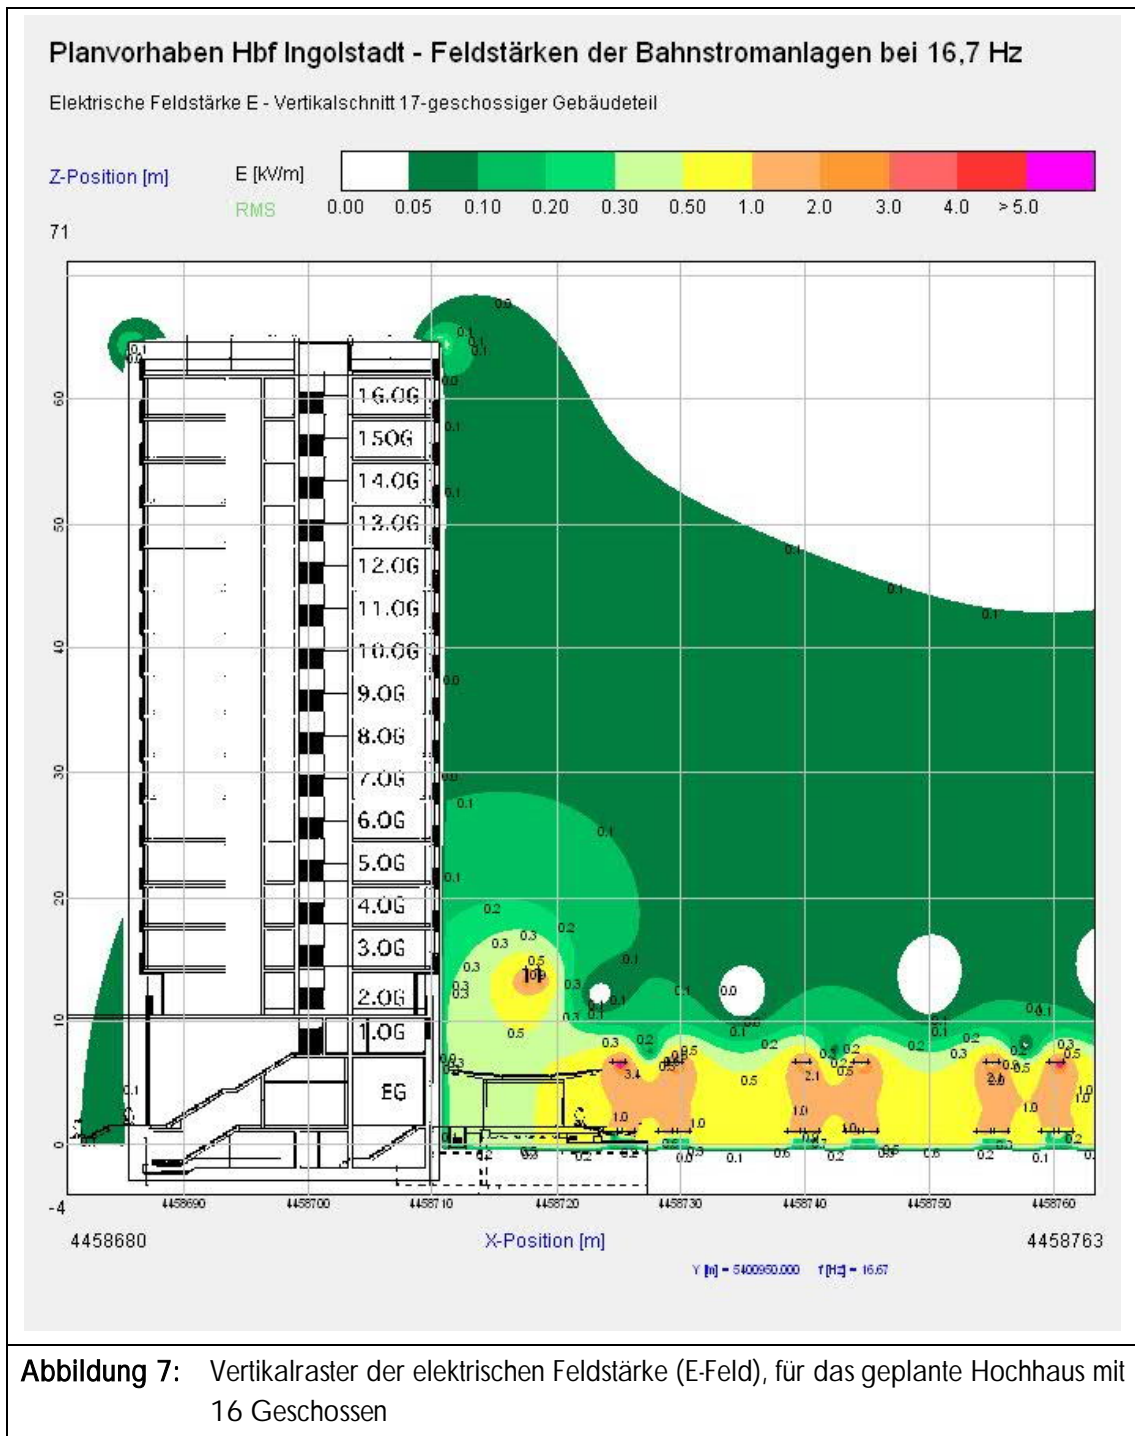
Planvorhaben Hbf Ingolstadt - Feldstärken der Bahnstromanlagen bei 16,7 Hz

Elektrische Feldstärke E - Vertikalschnitt 17-geschossiger Gebäudeteil

Z-Position [m]

E [kV/m]

RMS

| 0.00 | 0.05 | 0.10 | 0.20 | 0.30 | 0.50 | 1.0 | 2.0 | 3.0 | 4.0 | > 5.0 |
|---|---|---|---|---|---|---|---|---|---|---|

71

60

50

40

30

20

10

0

-4

16.OG
15.OG
14.OG
13.OG
12.OG
11.OG
10.OG
9.OG
8.OG
7.OG
6.OG
5.OG
4.OG
3.OG
2.OG
1.OG
EG

0.0 0.1 0.1 0.1 0.1 0.1 0.1 0.1 0.1 0.0 0.0 0.1 0.1 0.1 0.2 0.2 0.3 0.3 0.3 0.3 0.5 1.0 0.3 0.1 0.1 0.1 0.0 0.5 0.3 0.2 0.5 3.4 0.5 2.1 0.5 2.6 0.5 1.0 1.0 1.0 1.0 1.0 0.1 0.2 0.3 0.2 0.1

4458690 4458700 4458710 4458720 4458730 4458740 4458750 4458760

4458680

X-Position [m]

4458763

Y [m] = 5400950.000 f [Hz] = 16.67

Abbildung 7: Vertikalraster der elektrischen Feldstärke (E-Feld), für das geplante Hochhaus mit 16 Geschossen